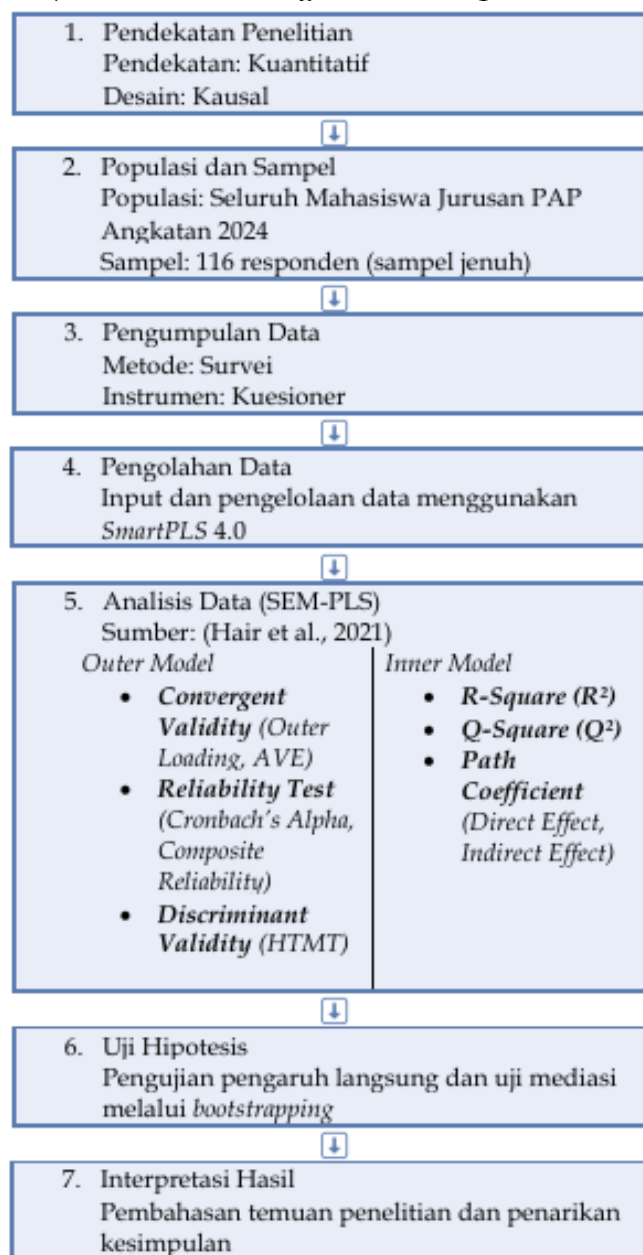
1. Pendekatan Penelitian
Pendekatan: Kuantitatif
Desain: Kausal

2. Populasi dan Sampel
Populasi: Seluruh Mahasiswa Jurusan PAP Angkatan 2024
Sampel: 116 responden (sampel jenuh)

3. Pengumpulan Data
Metode: Survei
Instrumen: Kuesioner

4. Pengolahan Data
Input dan pengelolaan data menggunakan SmartPLS 4.0

5. Analisis Data (SEM-PLS)
Sumber: (Hair et al., 2021)

Outer Model
- Convergent Validity (Outer Loading, AVE)
- Reliability Test (Cronbach's Alpha, Composite Reliability)
- Discriminant Validity (HTMT)

Inner Model
- R-Square ($R^2$)
- Q-Square ($Q^2$)
- Path Coefficient (Direct Effect, Indirect Effect)

6. Uji Hipotesis
Pengujian pengaruh langsung dan uji mediasi melalui bootstrapping

7. Interpretasi Hasil
Pembahasan temuan penelitian dan penarikan kesimpulan